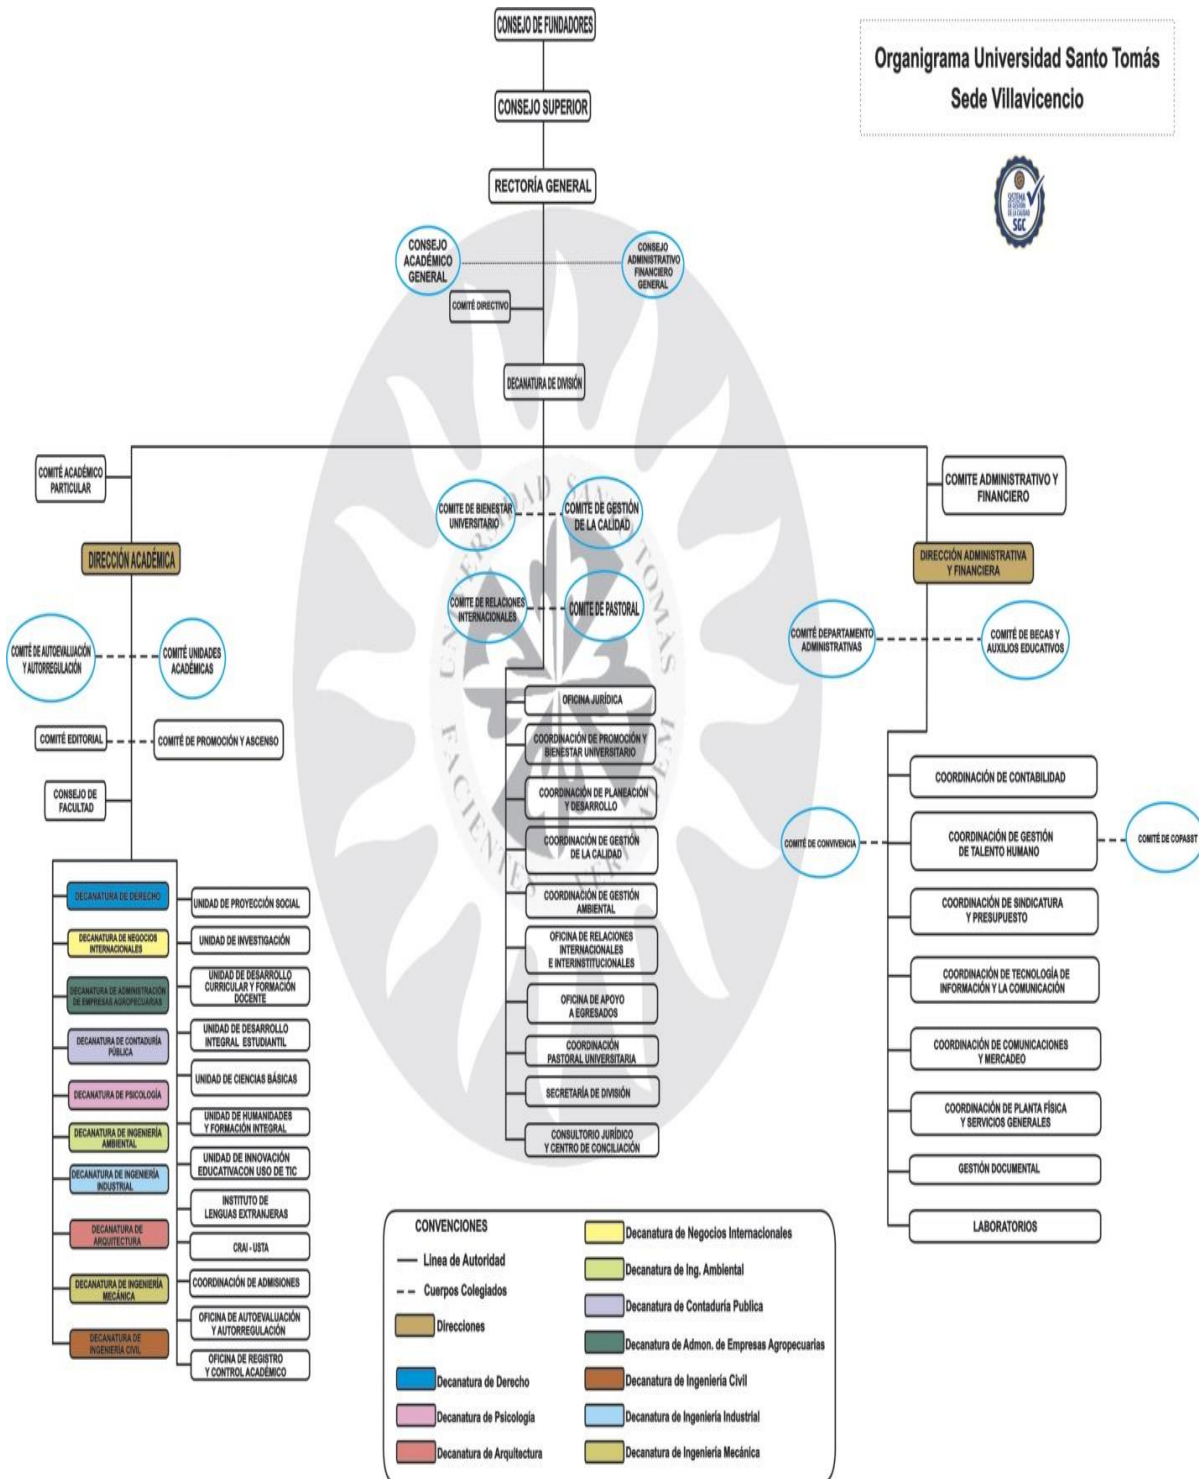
Organigrama Universidad Santo Tomás
Sede Villavicencio

SISTEMA DE GESTIÓN DE LA CALIDAD SGC

CONSEJO DE FUNDADORES

CONSEJO SUPERIOR

RECTORÍA GENERAL

CONSEJO ACADÉMICO GENERAL

CONSEJO ADMINISTRATIVO FINANCIERO GENERAL

COMITÉ DIRECTIVO

DECANATURA DE DIVISIÓN

COMITÉ ACADÉMICO PARTICULAR

DIRECCIÓN ACADÉMICA

COMITÉ DE AUTOEVALUACIÓN Y AUTORREGULACIÓN

COMITÉ UNIDADES ACADÉMICAS

COMITÉ EDITORIAL

COMITÉ DE PROMOCIÓN Y ASCENSO

CONSEJO DE FACULTAD

DECANATURA DE DERECHO

DECANATURA DE NEGOCIOS INTERNACIONALES

DECANATURA DE ADMINISTRACIÓN DE EMPRESAS AGROPECUARIAS

DECANATURA DE CONTADURÍA PÚBLICA

DECANATURA DE PSICOLOGÍA

DECANATURA DE INGENIERÍA AMBIENTAL

DECANATURA DE INGENIERÍA INDUSTRIAL

DECANATURA DE ARQUITECTURA

DECANATURA DE INGENIERÍA MECÁNICA

DECANATURA DE INGENIERÍA CIVIL

UNIDAD DE PROYECCIÓN SOCIAL

UNIDAD DE INVESTIGACIÓN

UNIDAD DE DESARROLLO CURRICULAR Y FORMACIÓN DOCENTE

UNIDAD DE DESARROLLO INTEGRAL ESTUDIANTIL

UNIDAD DE CIENCIAS BÁSICAS

UNIDAD DE HUMANIDADES Y FORMACIÓN INTEGRAL

UNIDAD DE INNOVACIÓN EDUCATIVACON USO DE TIC

INSTITUTO DE LENGUAS EXTRANJERAS

CRAI - USTA

COORDINACIÓN DE ADMISIONES

OFICINA DE AUTOEVALUACIÓN Y AUTORREGULACIÓN

OFICINA DE REGISTRO Y CONTROL ACADÉMICO

COMITE DE BIENESTAR UNIVERSITARIO

COMITE DE GESTIÓN DE LA CALIDAD

COMITE DE RELACIONES INTERNACIONALES

COMITE DE PASTORAL

OFICINA JURÍDICA

COORDINACIÓN DE PROMOCIÓN Y BIENESTAR UNIVERSITARIO

COORDINACIÓN DE PLANEACIÓN Y DESARROLLO

COORDINACIÓN DE GESTIÓN DE LA CALIDAD

COORDINACIÓN DE GESTIÓN AMBIENTAL

OFICINA DE RELACIONES INTERNACIONALES E INTERINSTITUCIONALES

OFICINA DE APOYO A EGRESADOS

COORDINACIÓN PASTORAL UNIVERSITARIA

SECRETARÍA DE DIVISIÓN

CONSULTORIO JURÍDICO Y CENTRO DE CONCILIACIÓN

COMITE ADMINISTRATIVO Y FINANCIERO

DIRECCIÓN ADMINISTRATIVA Y FINANCIERA

COMITÉ DEPARTAMENTO ADMINISTRATIVAS

COMITÉ DE BECAS Y AUXILIOS EDUCATIVOS

COORDINACIÓN DE CONTABILIDAD

COMITÉ DE CONVIVENCIA

COORDINACIÓN DE GESTIÓN DE TALENTO HUMANO

COMITÉ DE COPASST

COORDINACIÓN DE SINDICATURA Y PRESUPUESTO

COORDINACIÓN DE TECNOLOGÍA DE INFORMACIÓN Y LA COMUNICACIÓN

COORDINACIÓN DE COMUNICACIONES Y MERCADEO

COORDINACIÓN DE PLANTA FÍSICA Y SERVICIOS GENERALES

GESTIÓN DOCUMENTAL

LABORATORIOS

CONVENCIONES
Linea de Autoridad
Cuerpos Colegiados
Direcciones
Decanatura de Derecho
Decanatura de Psicología
Decanatura de Arquitectura
Decanatura de Negocios Internacionales
Decanatura de Ing. Ambiental
Decanatura de Contaduría Publica
Decanatura de Admon. de Empresas Agropecuarias
Decanatura de Ingeniería Civil
Decanatura de Ingeniería Industrial
Decanatura de Ingeniería Mecánica

UNIVERSIDAD SANTO TOMÁS FACIENTES VERITATEM